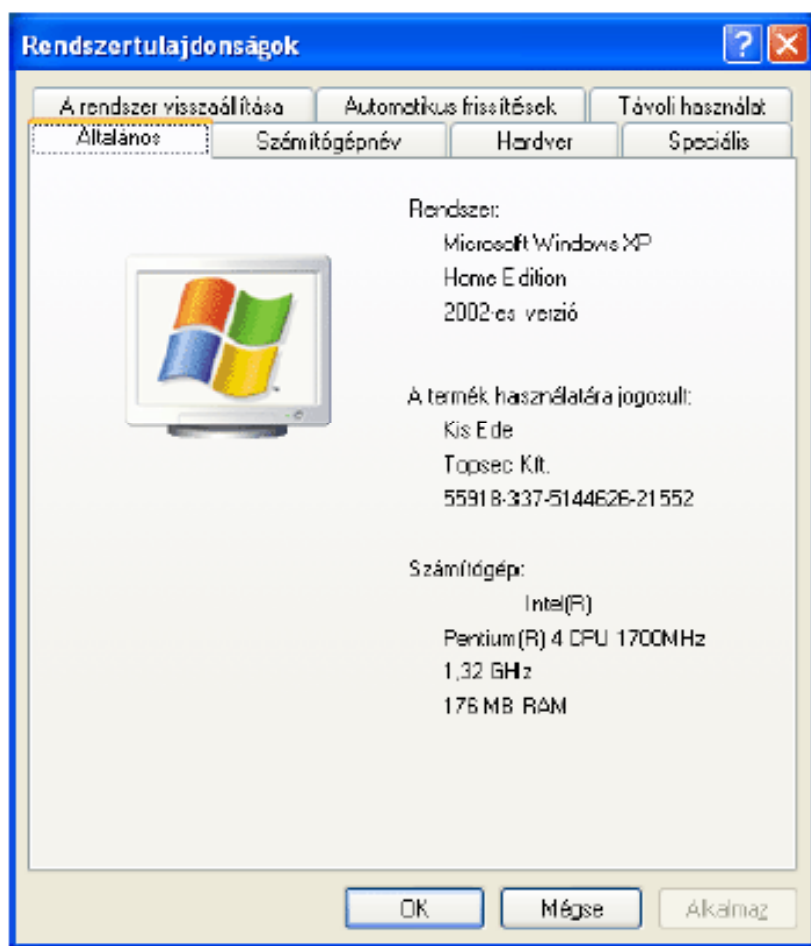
Rendszertulajdonságok

A rendszer visszaállítása | Automatikus frissítések | Távoli használat
Általános | Számítógépnév | Hardver | Speciális

Rendszer:
Microsoft Windows XP
Home Edition
2002-es verzió

A termék használatára jogosult:
Kis Ede
Topsec Kft.
55918-337-5144626-21552

Számítógép:
Intel(R)
Pentium(R) 4 CPU 1700MHz
1,32 GHz
176 MB RAM

OK | Mégse | Alkalmaz